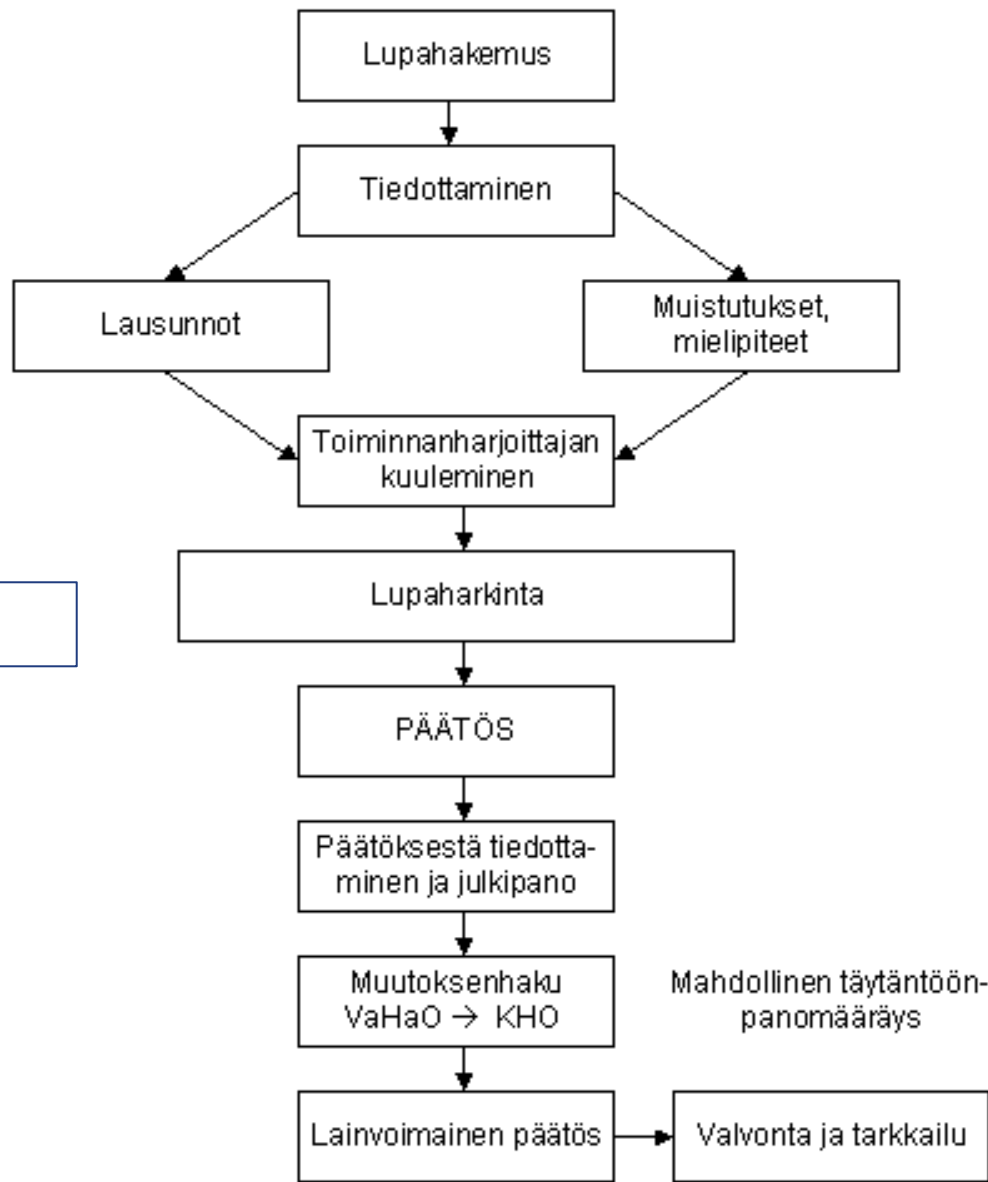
Lupahakemus

Tiedottaminen

Lausunnot

Muistutukset, mielipiteet

Toiminnanharjoittajan kuuleminen

Lupaharkinta

PÄÄTÖS

Päätöksestä tiedottaminen ja julkipano

Muutoksenhaku VaHaO → KHO

Mahdollinen täytäntöönpanomääräys

Lainvoimainen päätös

Valvonta ja tarkkailu